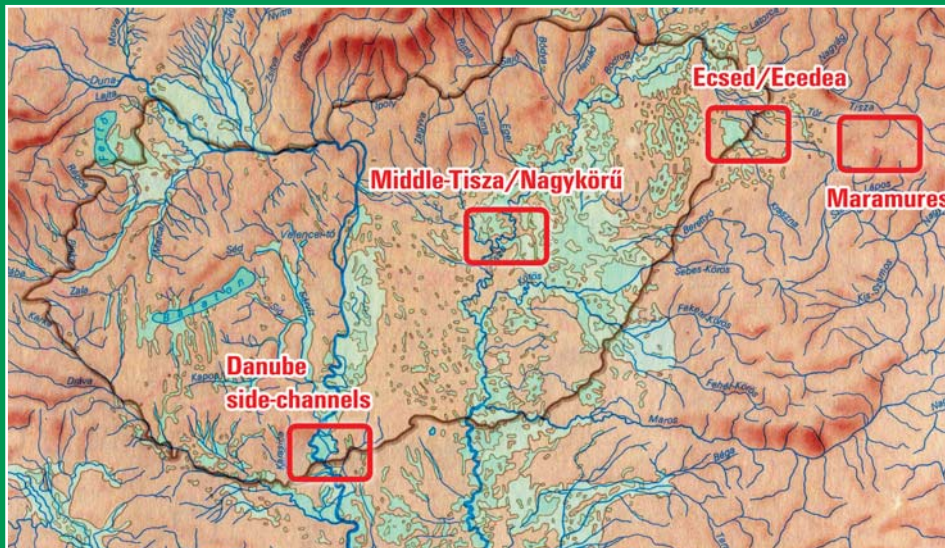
Ecsed/Ecedea

Middle-Tisza/Nagykörű

Maramures

Danube side-channels

Duna

Tisza

Balaton

Velencei-tó

Sebes-Körös

Fekete-Körös

Fehér-Körös

Maros

Dráva

Zala

Sió

Béga

Lápos

Szamos

Kis-Szamos

Berettyó

Kraszna

Bodrog

Hernád

Sajó

Zagyva

Ipoly

Garam

Nyitra

Vág

Morva

Rába

Marcal

Kapos

Latorca

Ung

Tur

Túr